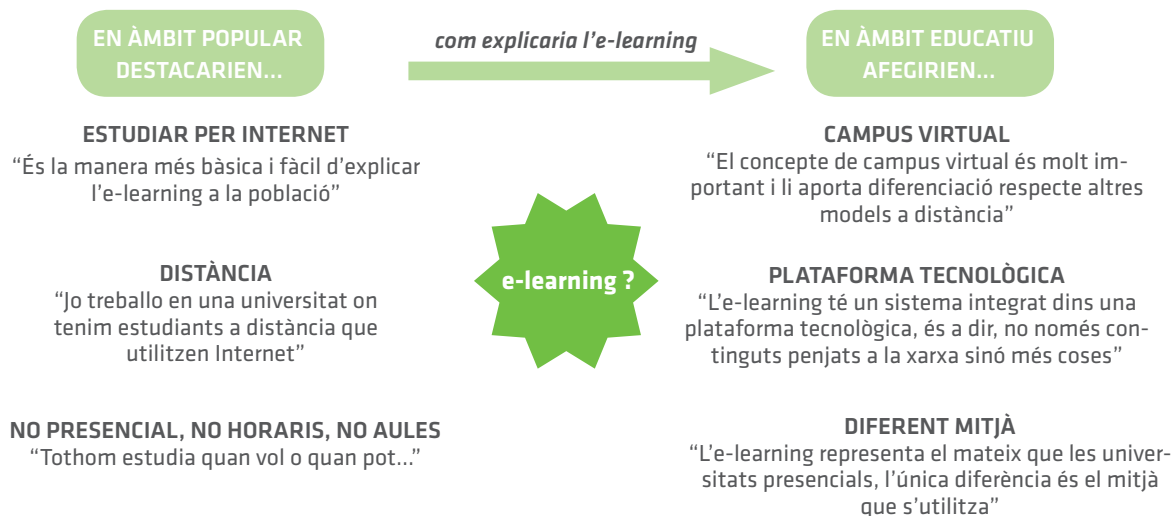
EN ÀMBIT POPULAR DESTACARIEN...

com explicaria l'e-learning

EN ÀMBIT EDUCATIU AFEGIRIEN...

ESTUDIAR PER INTERNET
"És la manera més bàsica i fàcil d'explicar l'e-learning a la població"

CAMPUS VIRTUAL
"El concepte de campus virtual és molt important i li aporta diferenciació respecte altres models a distància"

e-learning ?

DISTÀNCIA
"Jo treballo en una universitat on tenim estudiants a distància que utilitzen Internet"

PLATAFORMA TECNOLÒGICA
"L'e-learning té un sistema integrat dins una plataforma tecnològica, és a dir, no només continguts penjats a la xarxa sinó més coses"

NO PRESENCIAL, NO HORARIS, NO AULES
"Tothom estudia quan vol o quan pot..."

DIFERENT MITJÀ
"L'e-learning representa el mateix que les universitats presencials, l'única diferència és el mitjà que s'utilitza"